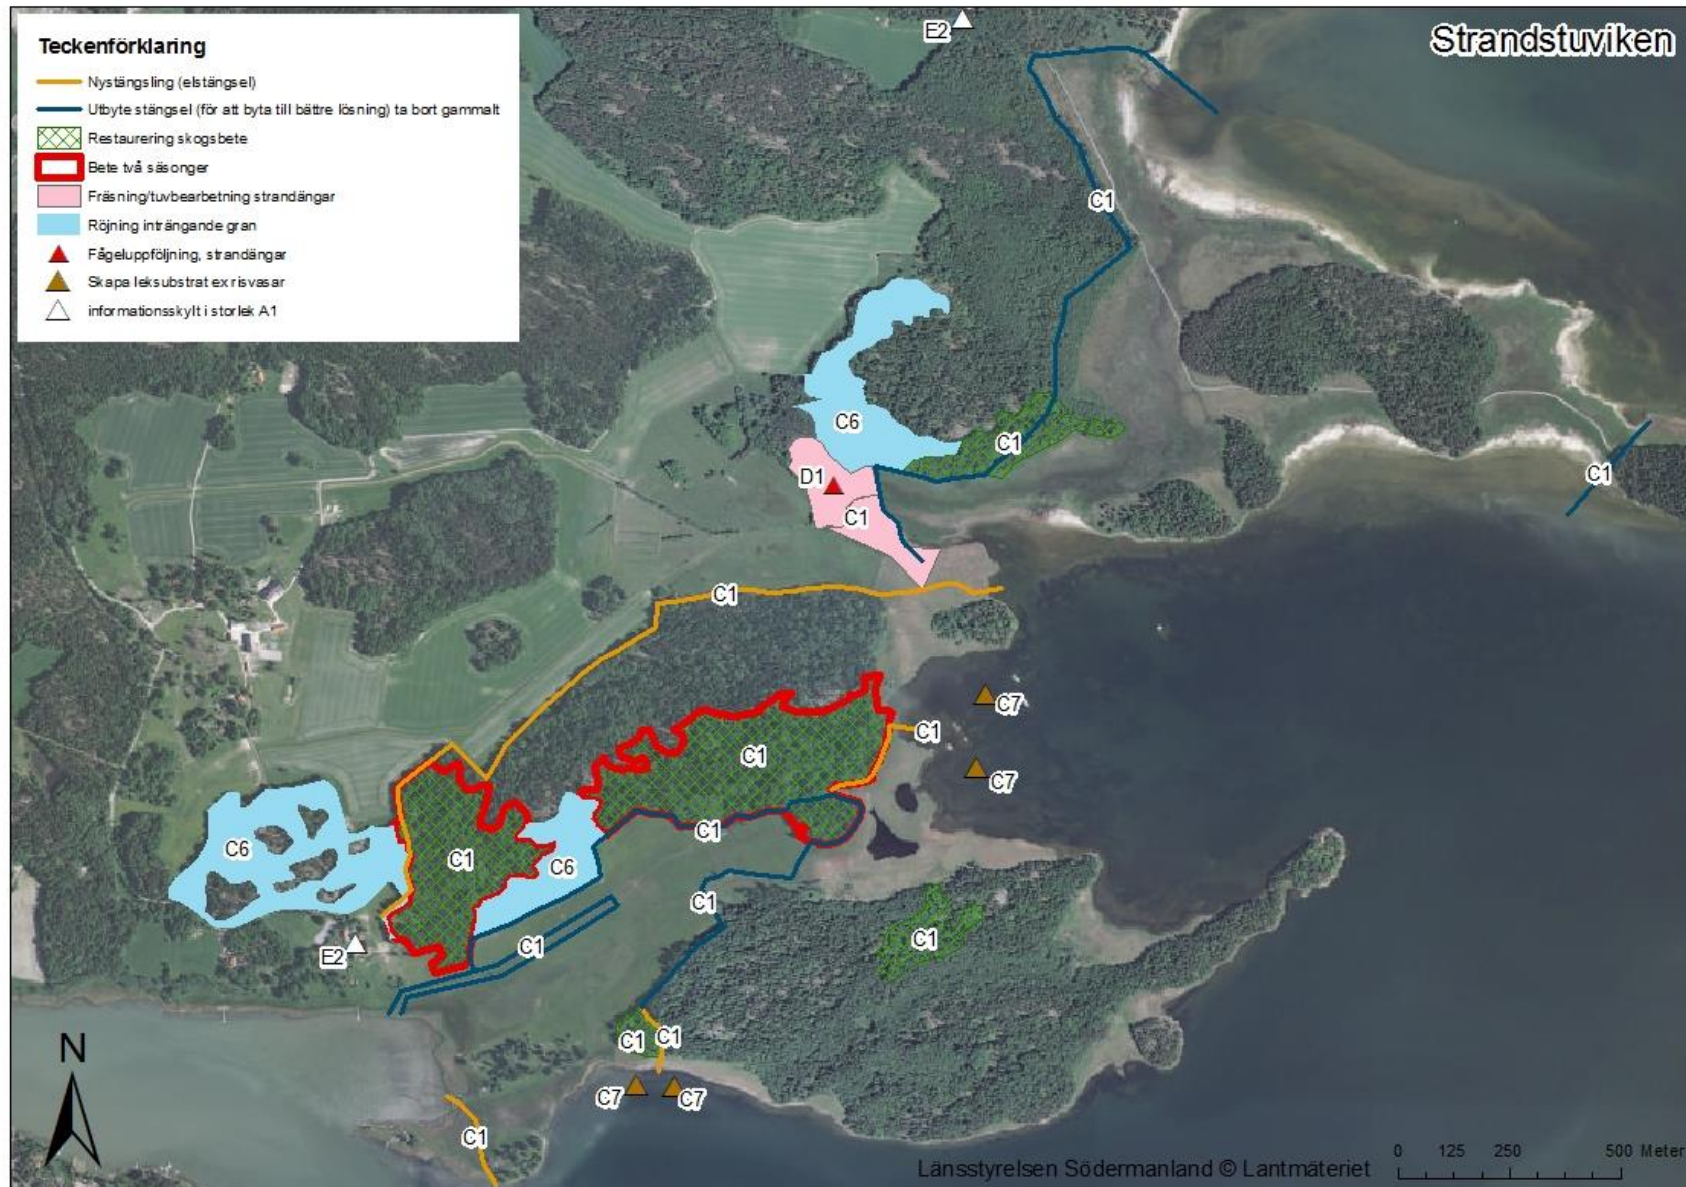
Teckenförklaring
Nystängsling (elstängsel)
Utbyte stängsel (för att byta till bättre lösning) ta bort gammalt
Restaurering skogsbete
Bete två säsonger
Fräsning/tuvbearbetning strandängar
Röjning inträngande gran
Fågeluppföljning, strandängar
Skapa leksubstrat ex risvasar
informationsskylt i storlek A1

Strandstuviken

E2
C1
C6
C1
D1
C1
C1
C1
C7
C1
C1
C7
C6
C1
C1
C6
C1
C1
C1
E2
C1
C1
C1
C7
C7
C1
N

Länsstyrelsen Södermanland © Lantmäteriet
0 125 250 500 Meter